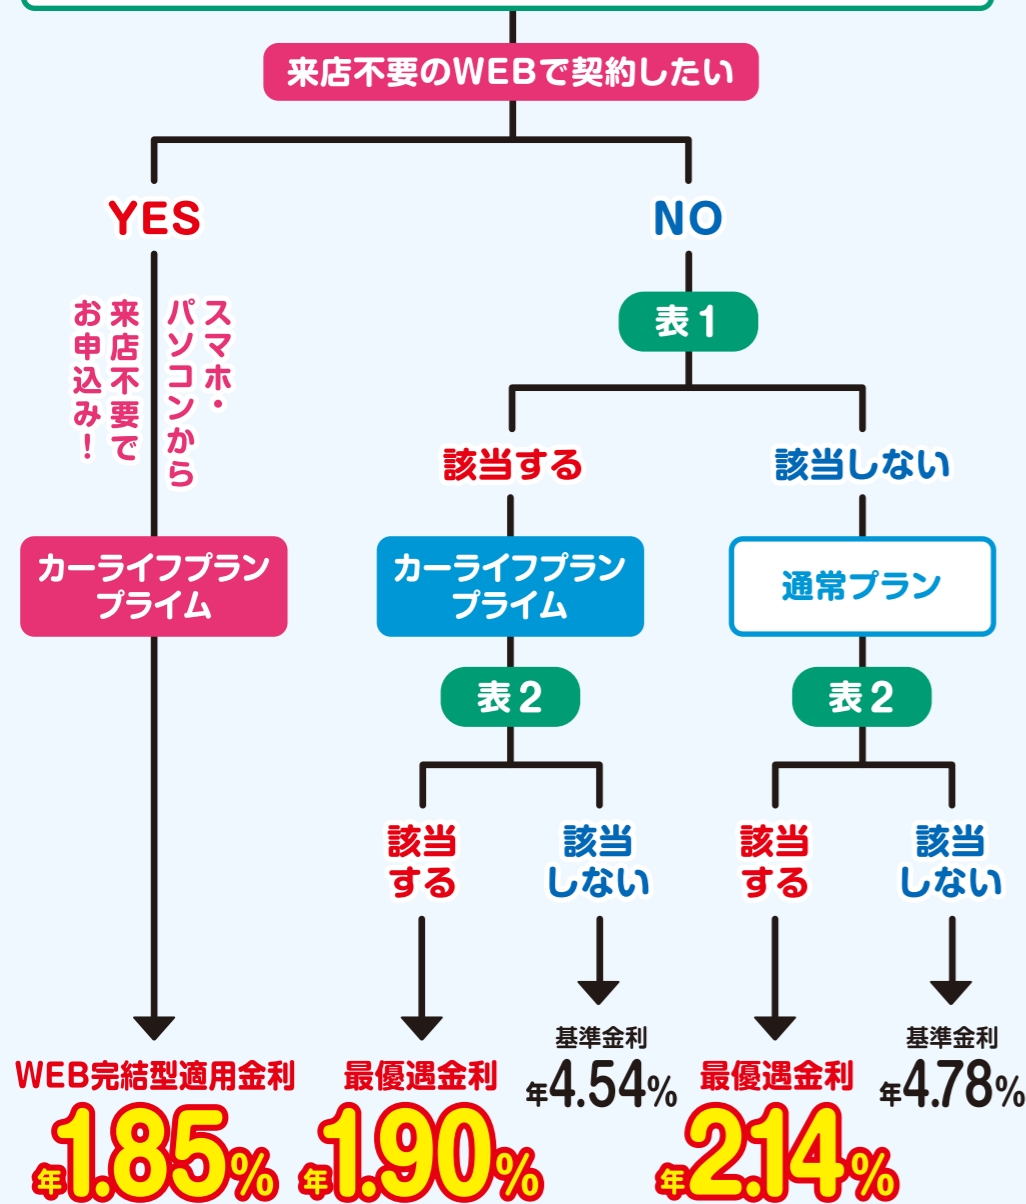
来店不要のWEBで契約したい

YES

スマホ・パソコンから来店不要でお申込み！

カーライフプラン プライム

WEB完結型適用金利
年1.85%

NO

表1

該当する

カーライフプラン プライム

表2

該当する

最優遇金利
年1.90%

該当しない

基準金利
年4.54%

該当しない

通常プラン

表2

該当する

最優遇金利
年2.14%

該当しない

基準金利
年4.78%